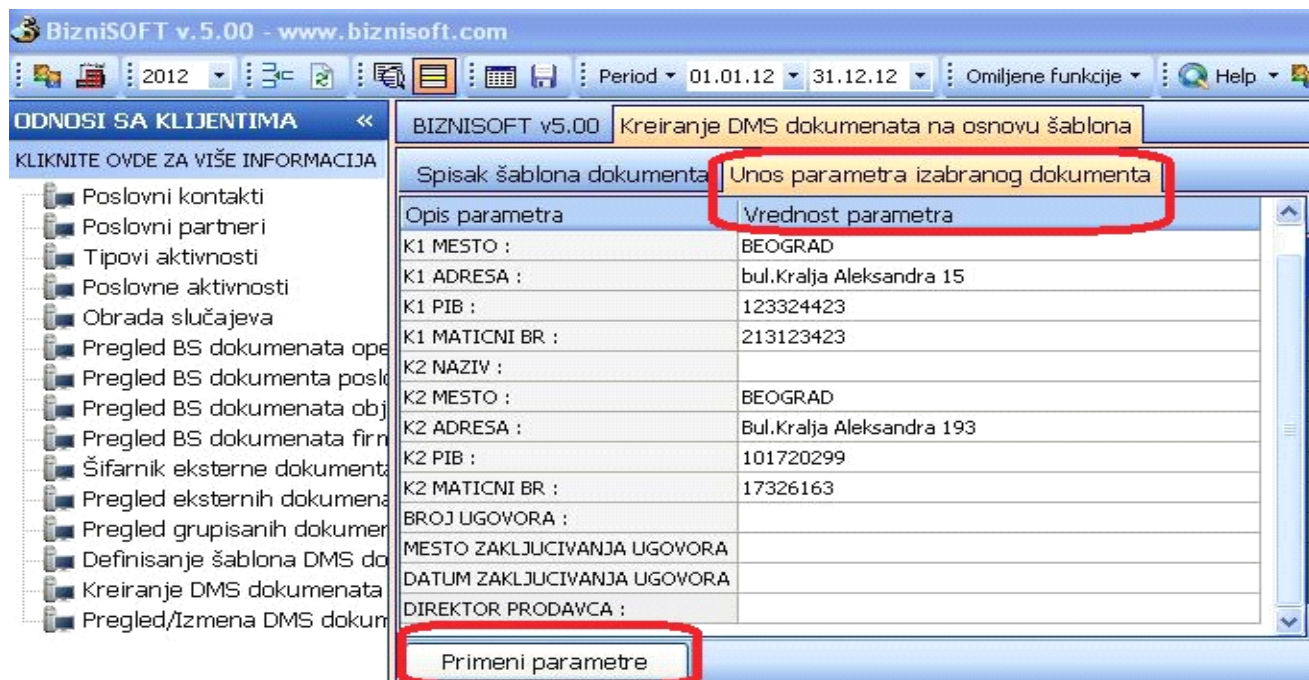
BizniSOFT v.5.00 - www.biznisoft.com

2012 Period 01.01.12 31.12.12 Omiljene funkcije Help

ODNOSI SA KLIJENTIMA «

KLIKNITE OVDE ZA VIŠE INFORMACIJA

Poslovni kontakti
Poslovni partneri
Tipovi aktivnosti
Poslovne aktivnosti
Obrada slučajeva
Pregled BS dokumenata ope
Pregled BS dokumenta poslo
Pregled BS dokumenata obj
Pregled BS dokumenata firm
Šifarnik eksterne dokumenta
Pregled eksternih dokumena
Pregled grupisanih dokumen
Definisanje šablona DMS do
Kreiranje DMS dokumenata
Pregled/Izmena DMS dokum

BIZNISOFT v5.00 | Kreiranje DMS dokumenata na osnovu šablona

Spisak šablona dokumenta | Unos parametra izabranog dokumenta

| Opis parametra | Vrednost parametra |
|---|---|
| K1 MESTO : | BEOGRAD |
| K1 ADRESA : | bul.Kralja Aleksandra 15 |
| K1 PIB : | 123324423 |
| K1 MATICNI BR : | 213123423 |
| K2 NAZIV : | |
| K2 MESTO : | BEOGRAD |
| K2 ADRESA : | Bul.Kralja Aleksandra 193 |
| K2 PIB : | 101720299 |
| K2 MATICNI BR : | 17326163 |
| BROJ UGOVORA : | |
| MESTO ZAKLJUCIVANJA UGOVORA | |
| DATUM ZAKLJUCIVANJA UGOVORA | |
| DIREKTOR PRODAVCA : | |

Primeni parametre